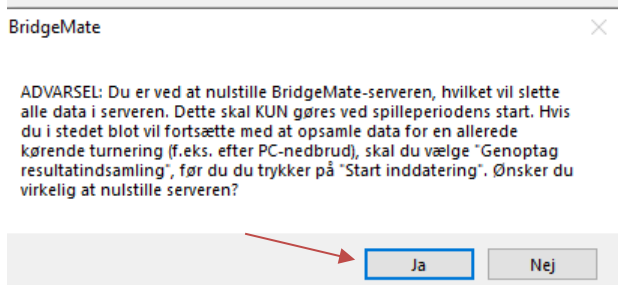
BridgeMate

×

ADVARSEL: Du er ved at nulstille BridgeMate-serveren, hvilket vil slette alle data i serveren. Dette skal KUN gøres ved spilleperiodens start. Hvis du i stedet blot vil fortsætte med at opsamle data for en allerede kørende turnering (f.eks. efter PC-nedbrud), skal du vælge "Genoptag resultatindsamling", før du trykker på "Start inddatering". Ønsker du virkelig at nulstille serveren?

Ja

Nej